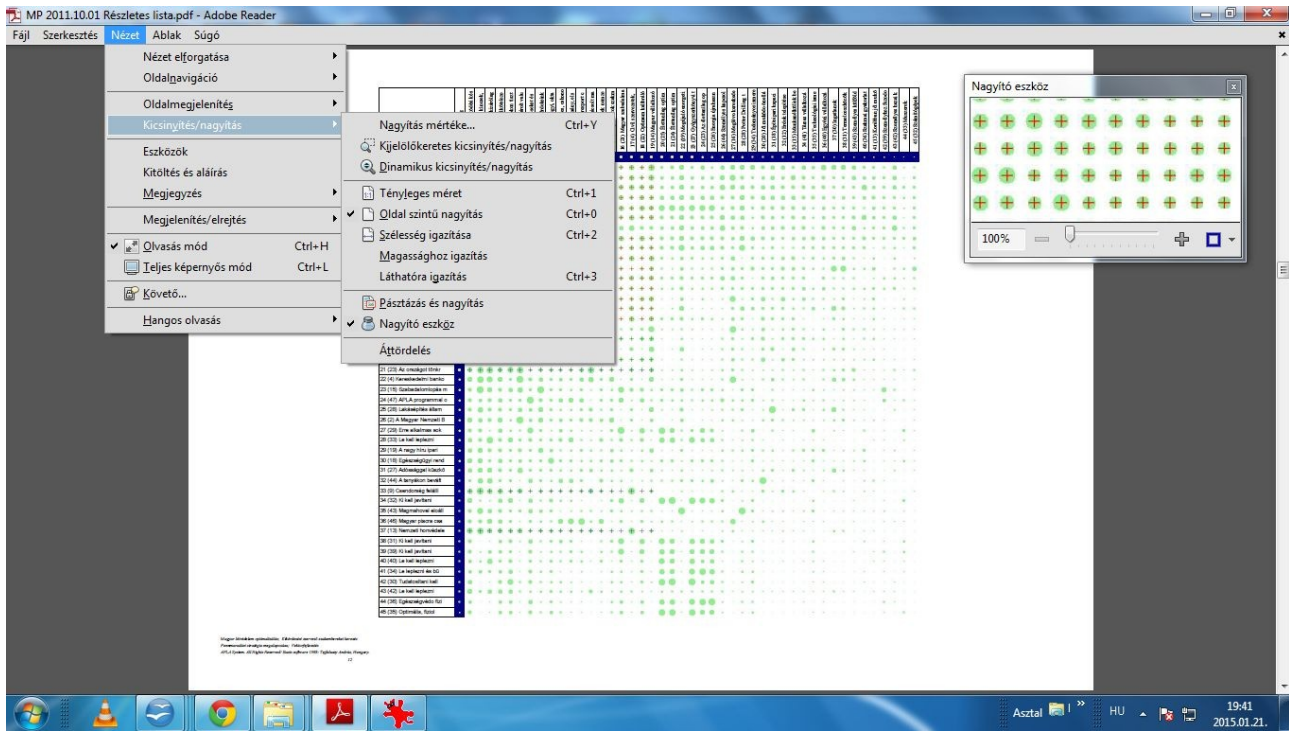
MP 2011.10.01 Részletes lista.pdf - Adobe Reader

Fájl Szerkesztés Nézet Ablak Súgó

Nézet elforgatása
Oldalnavigáció
Oldalmegjelenítés
Kicsinyítés/nagyítás
Eszközök
Kitöltés és aláírás
Megjegyzés
Megjelenítés/elrejtés
Olvasás mód Ctrl+H
Teljes képernyős mód Ctrl+L
Követő...
Hangos olvasás

Nagyítás mértéke... Ctrl+Y
Kijelölőkeretes kicsinyítés/nagyítás
Dinamikus kicsinyítés/nagyítás
Tényleges méret Ctrl+1
Oldal szintű nagyítás Ctrl+0
Szélesség igazítása Ctrl+2
Magassághoz igazítás
Láthatóra igazítás Ctrl+3
Pásztázás és nagyítás
Nagyító eszköz
Áttördelés

Nagyító eszköz
100%

21 (23) Az országot tönkr
22 (4) Kereskedelmi banko
23 (15) Szabadalmioltalm
24 (47) APLA programmal o
25 (28) Lakóképtelen állam
26 (2) A Magyar Nemzeti B
27 (29) Erre alkalmas sok
28 (33) Le kell leplezni
29 (19) A nagy hírű ipari
30 (18) Egészségügyi rend
31 (27) Adóssággal küszkö
32 (44) A lenyelkon beráll
33 (9) Gazdaság felállí
34 (32) Ki kell javítani
35 (43) Magmahovel alkal
36 (46) Magyar piacra cse
37 (13) Nemzeti honvédele
38 (31) Ki kell javítani
39 (38) Ki kell javítani
40 (40) Le kell leplezni
41 (34) Le leplezni és bű
42 (30) Tudatosítani kell
43 (42) Le kell leplezni
44 (39) Egészségvédő főz
45 (35) Optimális, fizod

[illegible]

Asztal HU 19:41 2015.01.21.